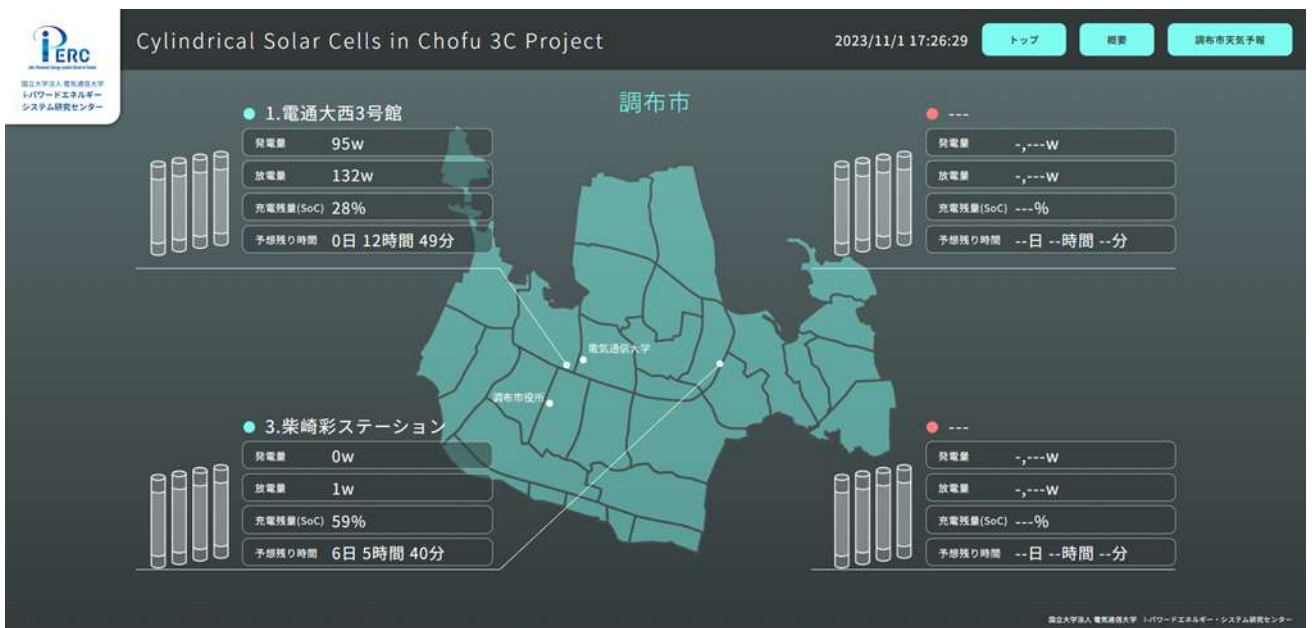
i-ERC
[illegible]
国立大学法人 電気通信大学
i-パワードエネルギー
システム研究センター

Cylindrical Solar Cells in Chofu 3C Project

2023/11/1 17:26:29

トップ

概要

調布市天気予報

調布市

1.電通大西3号館
発電量 95w
放電量 132w
充電残量(SoC) 28%
予想残り時間 0日 12時間 49分

---
発電量 -,---w
放電量 -,---w
充電残量(SoC) ---%
予想残り時間 --日 --時間 --分

電気通信大学
調布市役所

3.柴崎彩ステーション
発電量 0w
放電量 1w
充電残量(SoC) 59%
予想残り時間 6日 5時間 40分

---
発電量 -,---w
放電量 -,---w
充電残量(SoC) ---%
予想残り時間 --日 --時間 --分

国立大学法人 電気通信大学 i-パワードエネルギー・システム研究センター